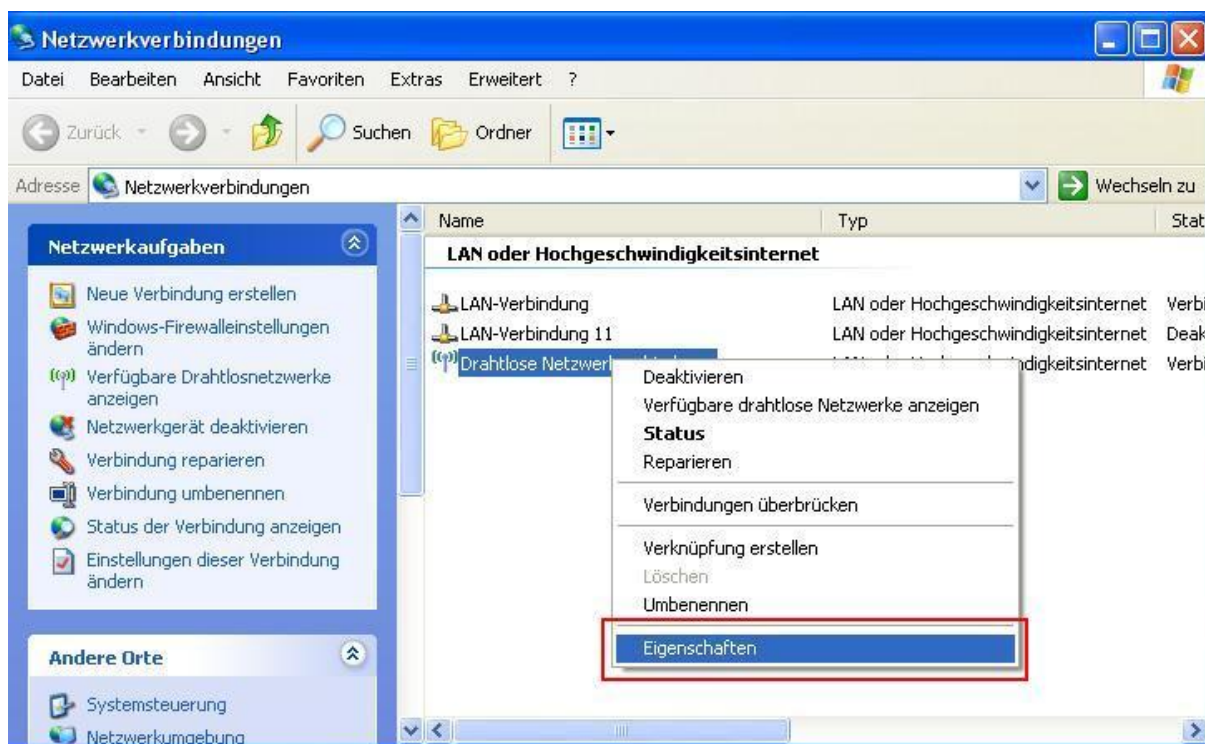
Netzwerkverbindungen

Datei Bearbeiten Ansicht Favoriten Extras Erweitert ?

Zurück Suchen Ordner

Adresse Netzwerkverbindungen Wechseln zu

Netzwerkaufgaben

Neue Verbindung erstellen
Windows-Firewalleinstellungen ändern
Verfügbare Drahtlosnetzwerke anzeigen
Netzwerkgerät deaktivieren
Verbindung reparieren
Verbindung umbenennen
Status der Verbindung anzeigen
Einstellungen dieser Verbindung ändern

Andere Orte

Systemsteuerung
Netzwerkumgebung

| Name | Typ | Stat |
|---|---|---|
| LAN oder Hochgeschwindigkeitsinternet | | |
| LAN-Verbindung | LAN oder Hochgeschwindigkeitsinternet | Verbi |
| LAN-Verbindung 11 | LAN oder Hochgeschwindigkeitsinternet | Deak |
| Drahtlose Netzwerk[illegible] | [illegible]digkeitsinternet | Verbi |

Deaktivieren
Verfügbare drahtlose Netzwerke anzeigen
Status
Reparieren
Verbindungen überbrücken
Verknüpfung erstellen
Löschen
Umbenennen
Eigenschaften